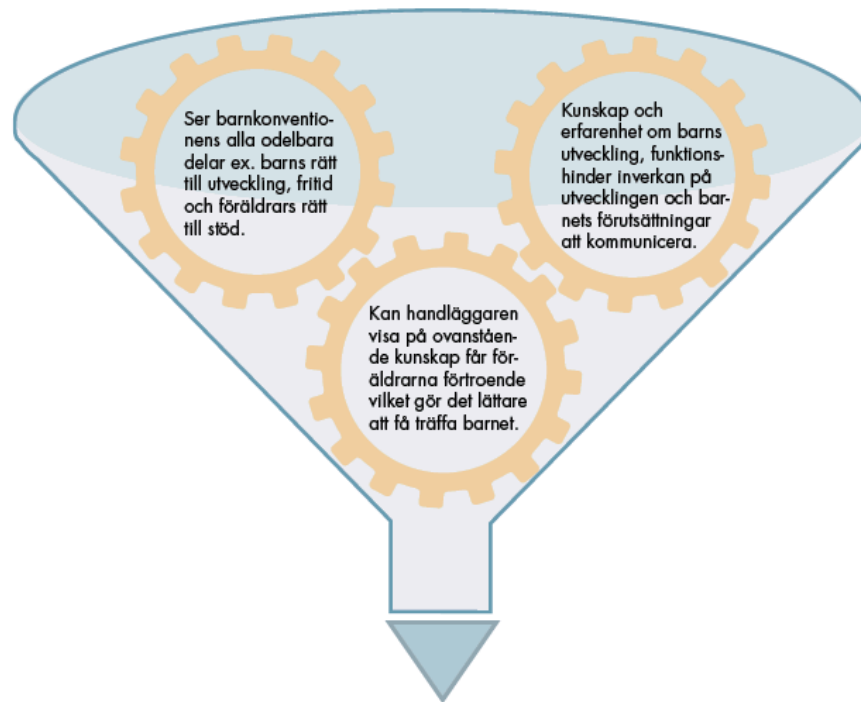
Ser barnkonventionens alla odelbara delar ex. barns rätt till utveckling, fritid och föräldrars rätt till stöd.

Kunskap och erfarenhet om barns utveckling, funktionshinder inverkan på utvecklingen och barnets förutsättningar att kommunicera.

Kan handläggaren visa på ovanstående kunskap får föräldrarna förtroende vilket gör det lättare att få träffa barnet.